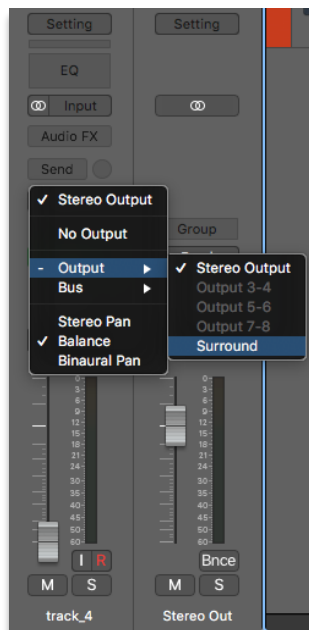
Setting
Setting
EQ
Input
Audio FX
Send
✓ Stereo Output
No Output
- Output ▸
Bus ▸
Stereo Pan
✓ Balance
Binaural Pan
Group
✓ Stereo Output
Output 3-4
Output 5-6
Output 7-8
Surround
0
3
6
9
12
15
18
21
24
30
35
40
45
50
60
0
3
6
9
12
15
18
21
24
30
35
40
45
50
60
I R
Bnce
M S
M S
track_4
Stereo Out